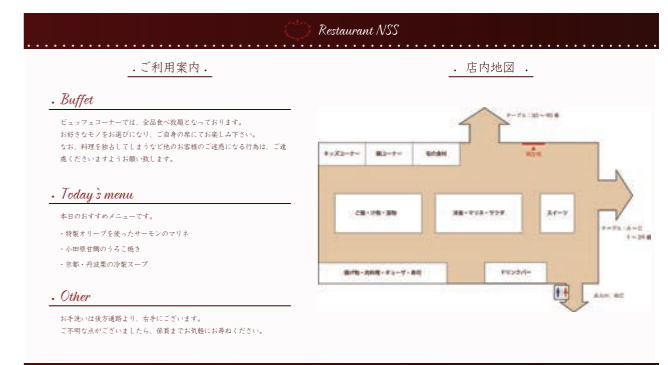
Restaurant NSS

. ご利用案内 .

. Buffet

ビュッフェコーナーでは、全品食べ放題となっております。
お好きなモノをお選びになり、ご自身の席にてお楽しみ下さい。
なお、料理を独占してしまうなど他のお客様のご迷惑になる行為は、ご遠慮くださいますようお願い致します。

. Today's menu

本日のおすすめメニューです。

・特製オリーブを使ったサーモンのマリネ
・小田原甘鯛のうろこ焼き
・京都・丹波栗の冷製スープ

. Other

お手洗いは後方通路より、右手にございます。
ご不明な点がございましたら、係員までお気軽にお尋ねください。

. 店内地図 .

テーブル：30～40番

受付

キッズコーナー

麺コーナー

旬の食材

ご飯・汁物・漬物

洋食・マリネ・サラダ

スイーツ

テーブル：A～C 1～29番

焼き物・肉料理・チーズ・卵料理

ドリンクバー

お手洗い WC